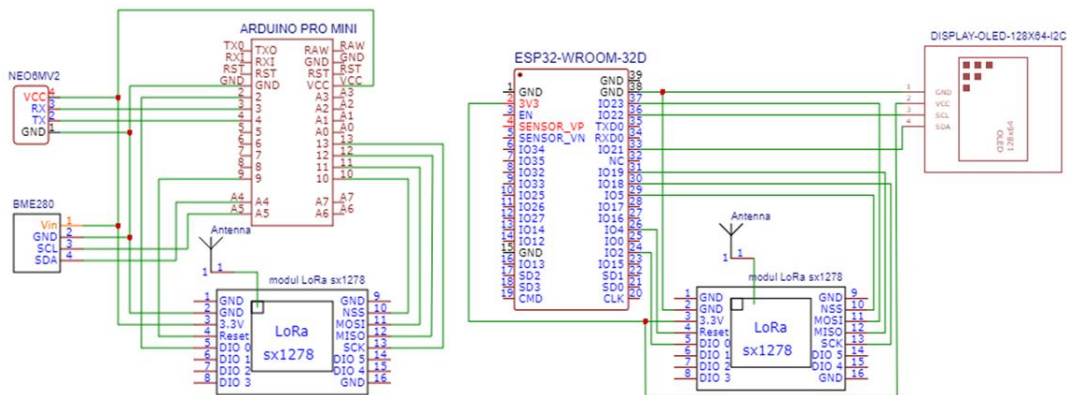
ARDUINO PRO MINI

TX0 TXO
RXI RXI
RST RST
GND GND
2 2
3 3
4 4
5 5
6 6
7 7
8 8
9 9
A4 A4
A5 A5

RAW RAW
GND GND
RST RST
VCC VCC
A3 A3
A2 A2
A1 A1
A0 A0
13 13
12 12
11 11
10 10
A7 A7
A6 A6

NEO6MV2
VCC
RX
TX
GND

BME280
Vin 1
GND 2
SCL 3
SDA 4

Antenna
1

modul LoRa sx1278
1 GND
2 GND
3 3.3V
4 Reset
5 DIO 0
6 DIO 1
7 DIO 2
8 DIO 3
LoRa
sx1278
GND 9
NSS 10
MOSI 11
MISO 12
SCK 13
DIO 5 14
DIO 4 15
GND 16

ESP32-WROOM-32D
1 GND
2 3V3
3 EN
4 SENSOR_VP
5 SENSOR_VN
6 IO34
7 IO35
8 IO32
9 IO33
10 IO25
11 IO26
12 IO27
13 IO14
14 IO12
15 GND
16 IO13
17 SD2
18 SD3
19 CMD

GND 39
GND 38
IO23 37
IO22 36
TXD0 35
RXD0 34
IO21 33
NC 32
IO19 31
IO18 30
IO5 29
IO17 28
IO16 27
IO4 26
IO0 25
IO2 24
IO15 23
SD1 22
SD0 21
CLK 20

DISPLAY-OLED-128X64-I2C
1 GND
2 VCC
3 SCL
4 SDA
OLED
128x64

Antenna
1

modul LoRa sx1278
1 GND
2 GND
3 3.3V
4 Reset
5 DIO 0
6 DIO 1
7 DIO 2
8 DIO 3
LoRa
sx1278
GND 9
NSS 10
MOSI 11
MISO 12
SCK 13
DIO 5 14
DIO 4 15
GND 16